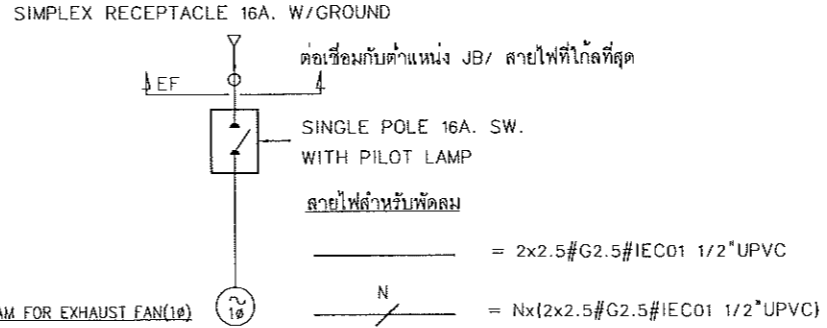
SIMPLEX RECEPTACLE 16A. W/GROUND

ต่อเชื่อมกับตำแหน่ง JB/ สายไฟที่ใกล้ที่สุด

EF

SINGLE POLE 16A. SW. WITH PILOT LAMP

สายไฟสำหรับพัดลม

= 2x2.5#G2.5#IEC01 1/2"UPVC

N

= Nx(2x2.5#G2.5#IEC01 1/2"UPVC)

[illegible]AM FOR EXHAUST FAN(1ø)

1ø